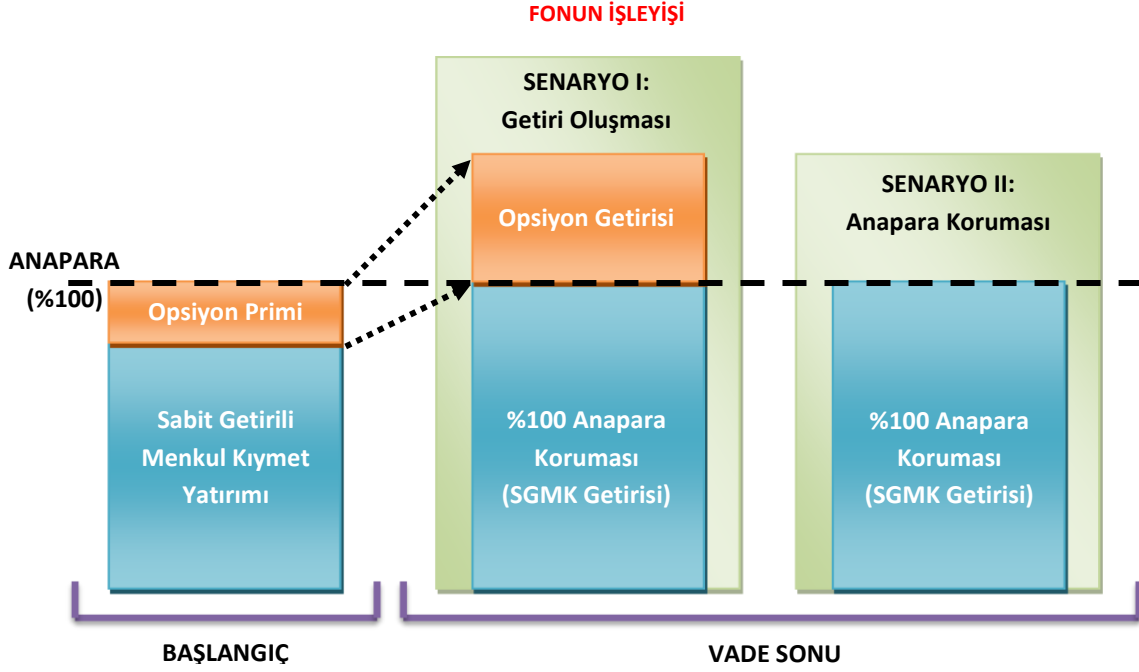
FONUN İŞLEYİŞİ

SENARYO I:
Getiri Oluşması

Opsiyon Getirisi

SENARYO II:
Anapara Koruması

ANAPARA
(%100)

Opsiyon Primi

Sabit Getirili Menkul Kıymet Yatırımı

%100 Anapara Koruması (SGMK Getirisi)

%100 Anapara Koruması (SGMK Getirisi)

BAŞLANGIÇ

VADE SONU